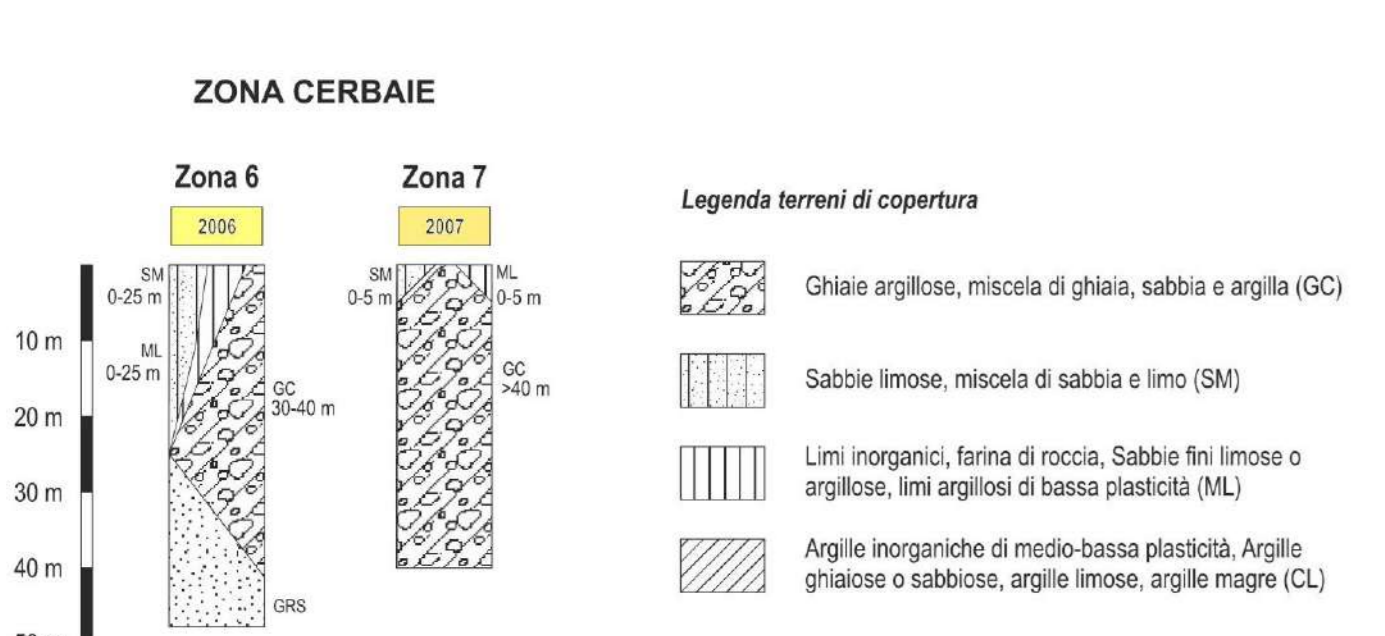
ZONA CERBAIE

Zona 6

2006

SM
0-25 m

ML
0-25 m

GC
30-40 m

GRS

Zona 7

2007

SM
0-5 m

ML
0-5 m

GC
>40 m

10 m
20 m
30 m
40 m
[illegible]

Legenda terreni di copertura

Ghiaie argillose, miscela di ghiaia, sabbia e argilla (GC)

Sabbie limose, miscela di sabbia e limo (SM)

Limi inorganici, farina di roccia, Sabbie fini limose o argillose, limi argillosi di bassa plasticità (ML)

Argille inorganiche di medio-bassa plasticità, Argille ghiaiose o sabbiose, argille limose, argille magre (CL)